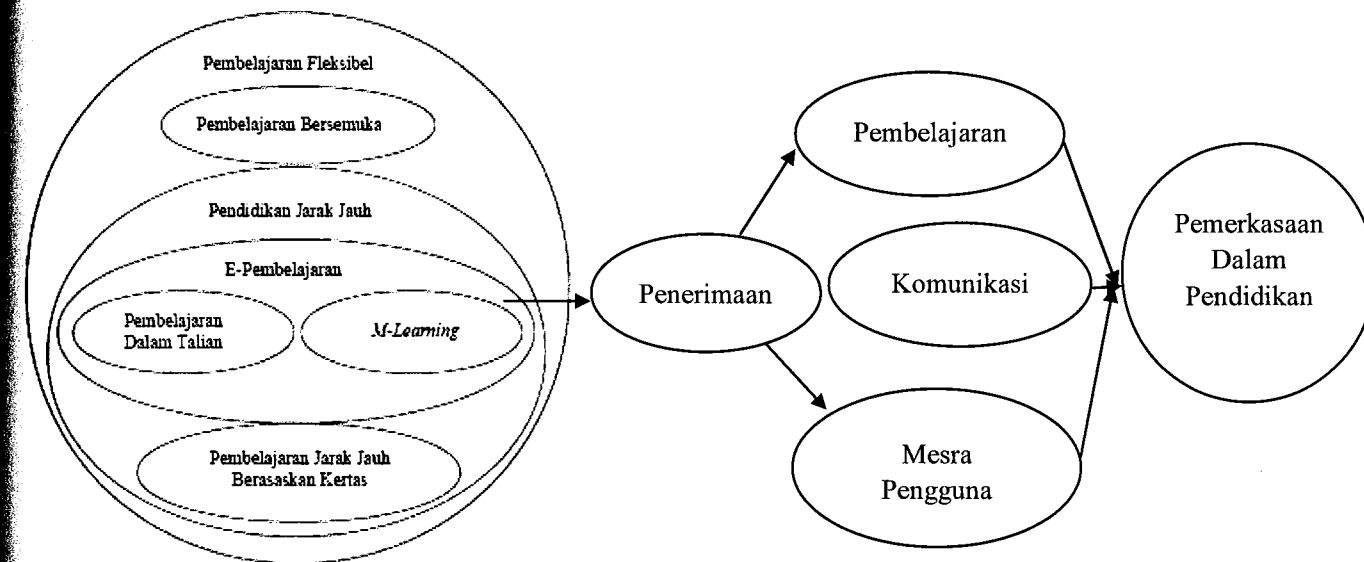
Pembelajaran Fleksibel

Pembelajaran Bersemuka

Pendidikan Jarak Jauh

E-Pembelajaran

Pembelajaran Dalam Talian

M-Learning

Pembelajaran Jarak Jauh Berasaskan Kertas

Penerimaan

Pembelajaran

Komunikasi

Mesra Pengguna

Pemerkasaan Dalam Pendidikan